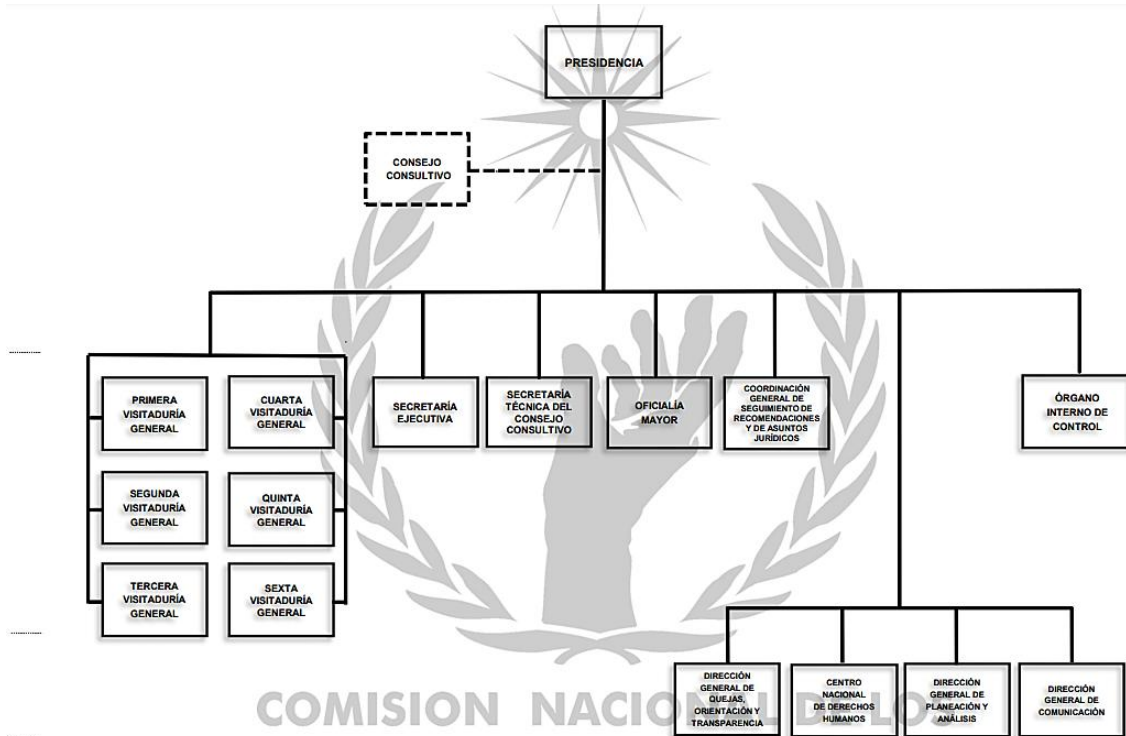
PRESIDENCIA

CONSEJO CONSULTIVO

PRIMERA VISITADURÍA GENERAL

CUARTA VISITADURÍA GENERAL

SEGUNDA VISITADURÍA GENERAL

QUINTA VISITADURÍA GENERAL

TERCERA VISITADURÍA GENERAL

SEXTA VISITADURÍA GENERAL

SECRETARÍA EJECUTIVA

SECRETARÍA TÉCNICA DEL CONSEJO CONSULTIVO

OFICIALÍA MAYOR

COORDINACIÓN GENERAL DE SEGUIMIENTO DE RECOMENDACIONES Y DE ASUNTOS JURÍDICOS

ÓRGANO INTERNO DE CONTROL

DIRECCIÓN GENERAL DE QUEJAS, ORIENTACIÓN Y TRANSPARENCIA

CENTRO NACIONAL DE DERECHOS HUMANOS

DIRECCIÓN GENERAL DE PLANEACIÓN Y ANÁLISIS

DIRECCIÓN GENERAL DE COMUNICACIÓN

COMISION NACIONAL DE LOS